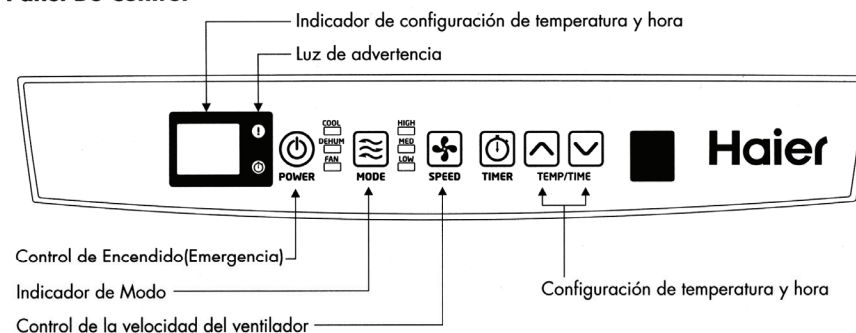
Panel De control

Indicador de configuración de temperatura y hora

Luz de advertencia

COOL
DEHUM
FAN

HIGH
MED
LOW

POWER
MODE
SPEED
TIMER
TEMP/TIME

Haier

Control de Encendido(Emergencia)

Indicador de Modo

Control de la velocidad del ventilador

Configuración de temperatura y hora